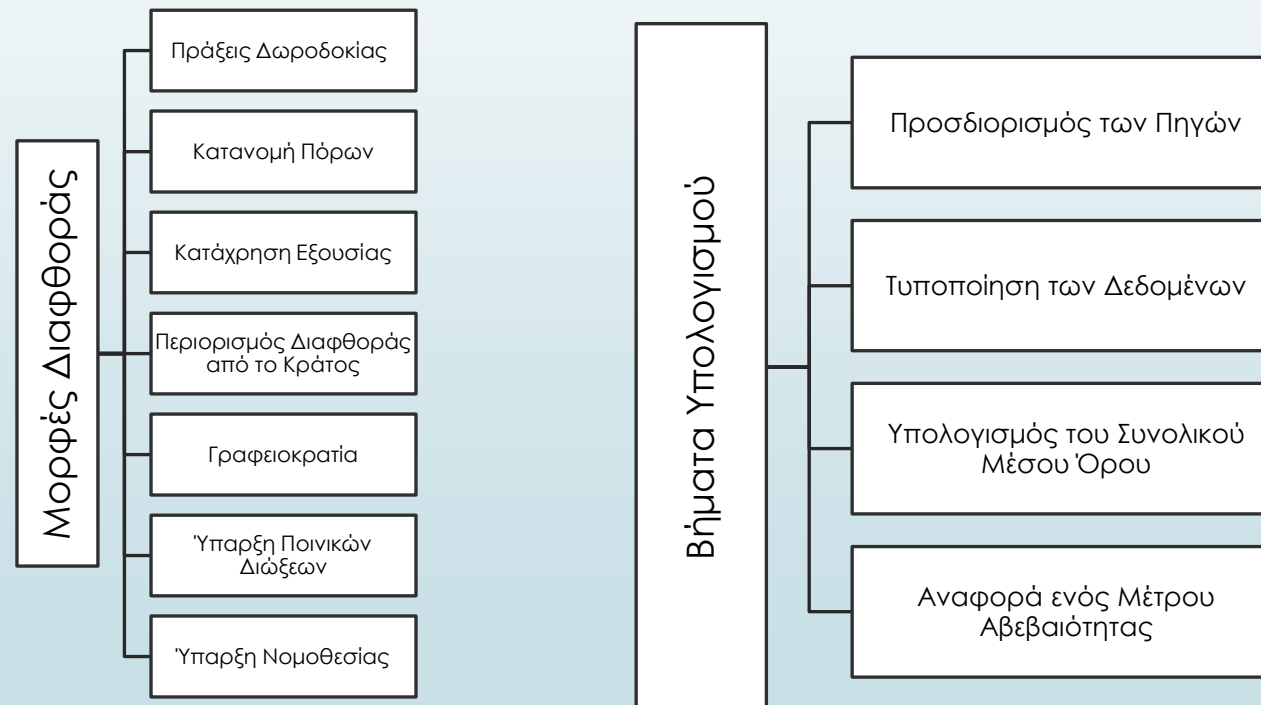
Μορφές Διαφθοράς

Πράξεις Δωροδοκίας

Κατανομή Πόρων

Κατάχρηση Εξουσίας

Περιορισμός Διαφθοράς από το Κράτος

Γραφειοκρατία

Ύπαρξη Ποινικών Διώξεων

Ύπαρξη Νομοθεσίας

Βήματα Υπολογισμού

Προσδιορισμός των Πηγών

Τυποποίηση των Δεδομένων

Υπολογισμός του Συνολικού Μέσου Όρου

Αναφορά ενός Μέτρου Αβεβαιότητας